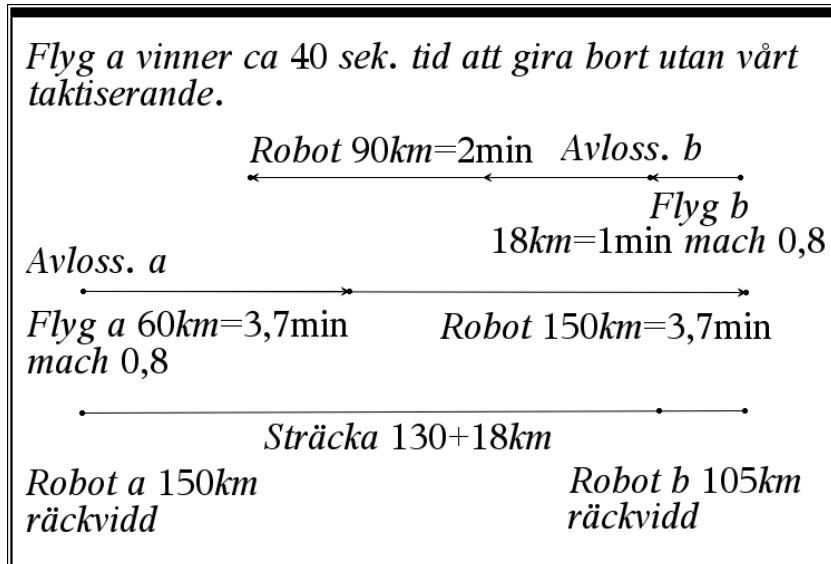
Flyg a vinner ca 40 sek. tid att gira bort utan vårt taktiserande.

Robot 90km=2min Avloss. b

Flyg b
18km=1min mach 0,8

Avloss. a

Flyg a 60km=3,7min
mach 0,8

Robot 150km=3,7min

Sträcka 130+18km

Robot a 150km
räckvidd

Robot b 105km
räckvidd